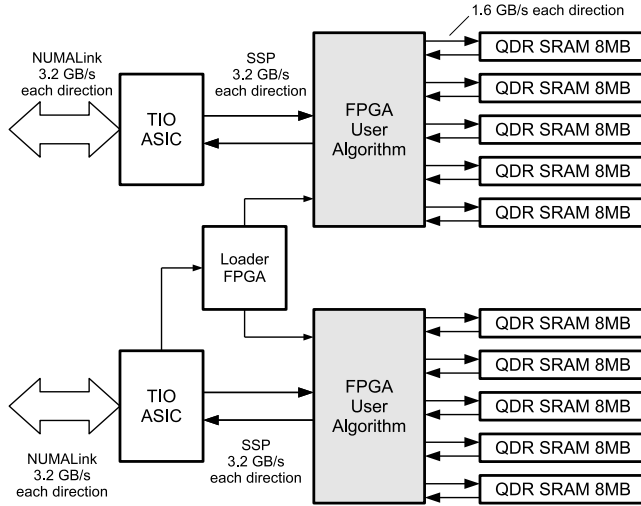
1.6 GB/s each direction

NUMALink
3.2 GB/s
each direction

SSP
3.2 GB/s
each direction

TIO
ASIC

FPGA
User
Algorithm

QDR SRAM 8MB

QDR SRAM 8MB

QDR SRAM 8MB

QDR SRAM 8MB

QDR SRAM 8MB

Loader
FPGA

TIO
ASIC

FPGA
User
Algorithm

QDR SRAM 8MB

QDR SRAM 8MB

QDR SRAM 8MB

QDR SRAM 8MB

QDR SRAM 8MB

NUMALink
3.2 GB/s
each direction

SSP
3.2 GB/s
each direction